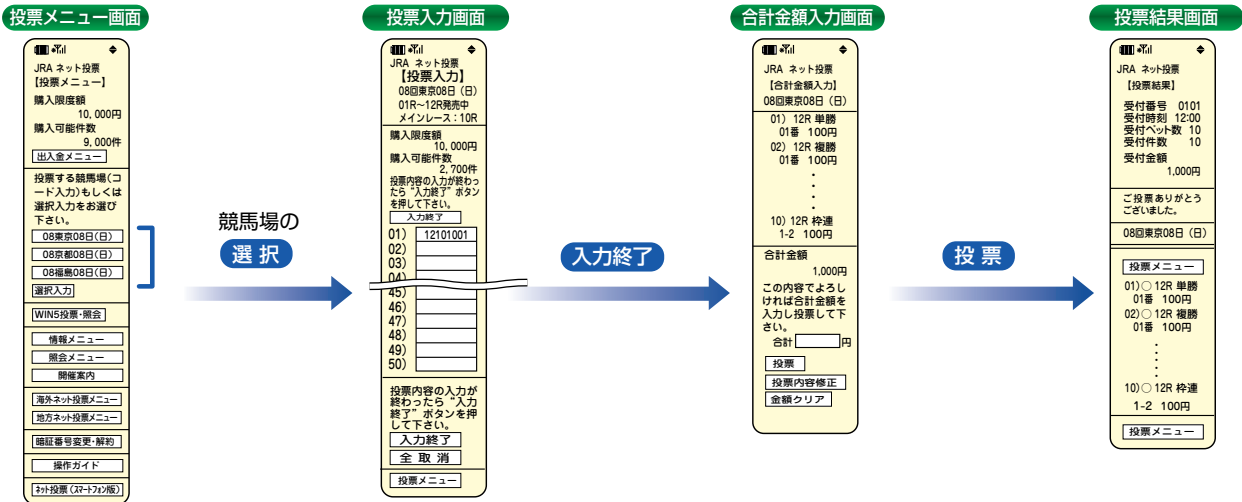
投票メニュー画面

JRA ネット投票
【投票メニュー】
購入限度額
10,000円
購入可能件数
9,000件
出入金メニュー

投票する競馬場（コード入力）もしくは選択入力をお選び下さい。
08東京08日(日)
08京都08日(日)
08福島08日(日)
選択入力

WIN5投票・照会

情報メニュー
照会メニュー
開催案内

海外ネット投票メニュー
地方ネット投票メニュー

暗証番号変更・解約

操作ガイド

ネット投票（スマートフォン版）

競馬場の
選 択

投票入力画面

JRA ネット投票
【投票入力】
08回東京08日（日）
01R～12R発売中
メインレース：10R

購入限度額
10,000円
購入可能件数
2,700件
投票内容の入力が終わったら"入力終了"ボタンを押して下さい。
入力終了

01） 12101001
02）
03）
04）
45）
46）
47）
48）
49）
50）

投票内容の入力が終わったら"入力終了"ボタンを押して下さい。
入力終了
全 取 消

投票メニュー

入力終了

合計金額入力画面

JRA ネット投票
【合計金額入力】
08回東京08日（日）

01）12R 単勝
01番 100円
02）12R 複勝
01番 100円

10）12R 枠連
1-2 100円

合計金額
1,000円
この内容でよろしければ合計金額を入力し投票して下さい。
合計 円
投票
投票内容修正
金額クリア

投 票

投票結果画面

JRA ネット投票
【投票結果】

受付番号 0101
受付時刻 12:00
受付ベット数 10
受付件数 10
受付金額
1,000円

ご投票ありがとうございました。

08回東京08日（日）

投票メニュー
01）○ 12R 単勝
01番 100円
02）○ 12R 複勝
01番 100円

10）○ 12R 枠連
1-2 100円

投票メニュー